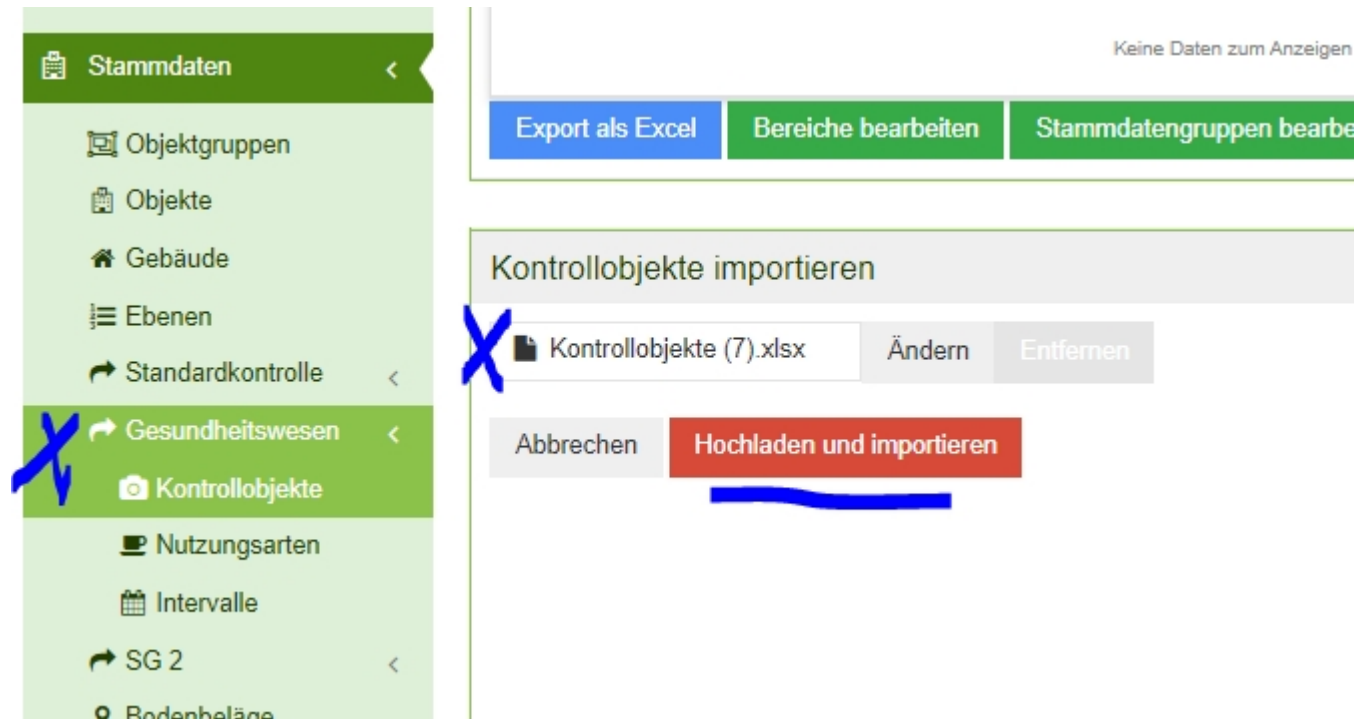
Stammdaten

Objektgruppen

Objekte

Gebäude

Ebenen

Standardkontrolle

Gesundheitswesen

Kontrollobjekte

Nutzungsarten

Intervalle

SG 2

Bodenbeläge

Keine Daten zum Anzeigen

Export als Excel | Bereiche bearbeiten | Stammdatengruppen bearbe

Kontrollobjekte importieren

Kontrollobjekte (7).xlsx | Ändern | Entfernen

Abbrechen | Hochladen und importieren